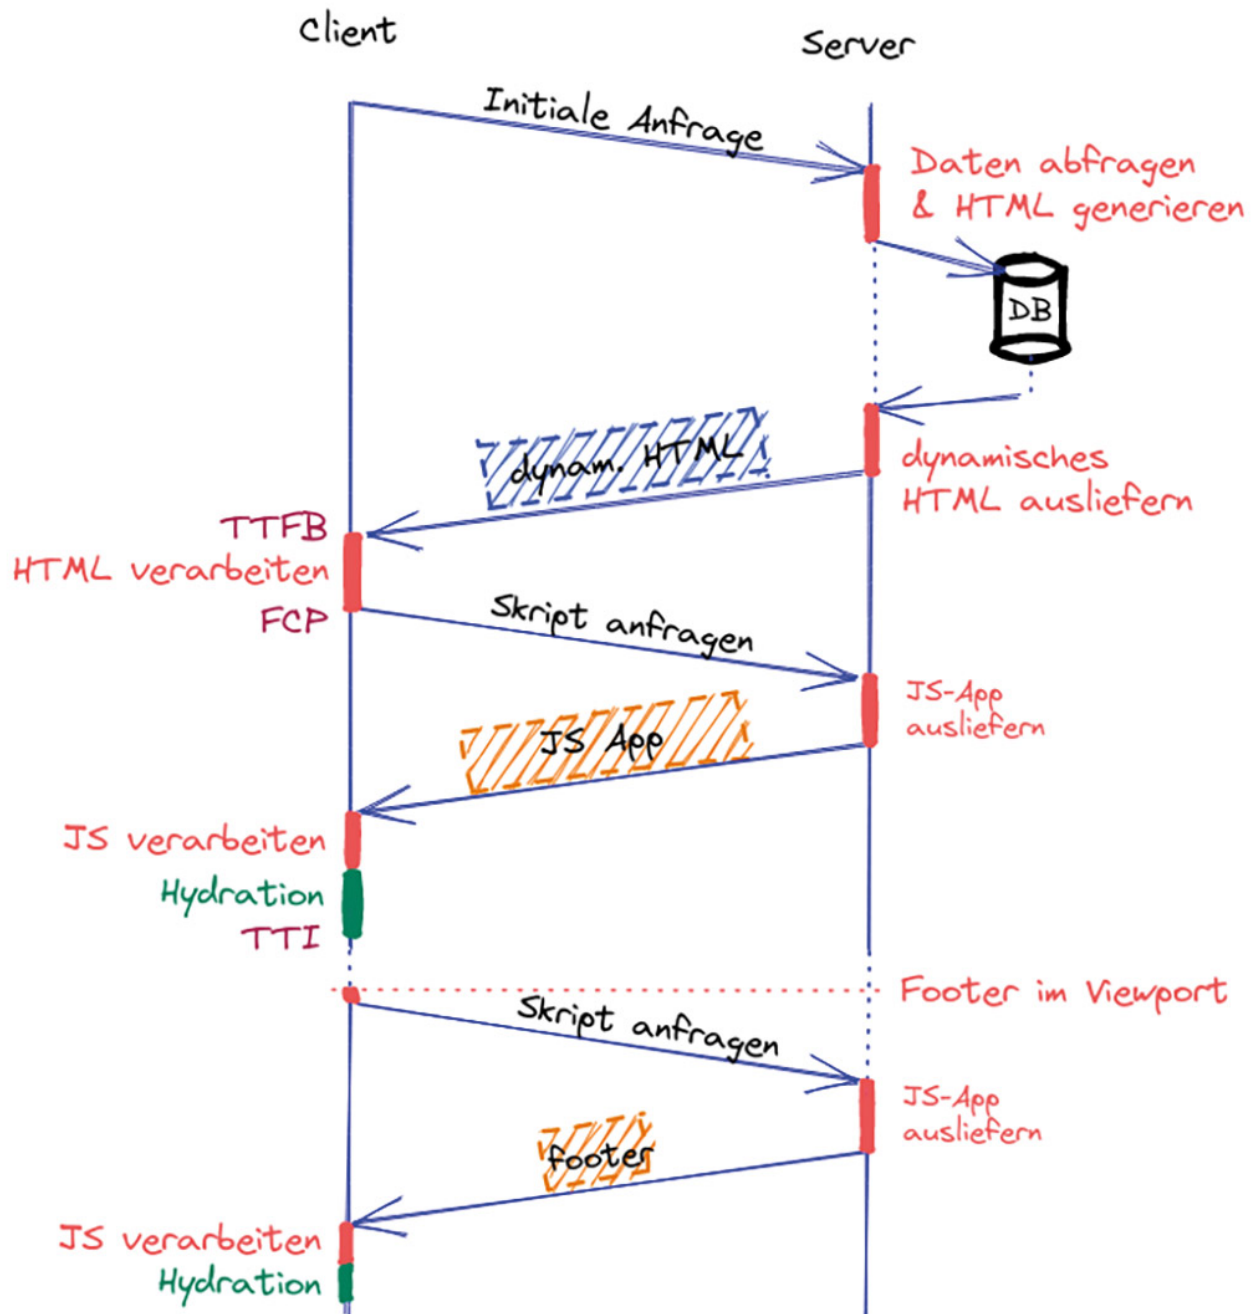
Client

Server

Initiale Anfrage

Daten abfragen & HTML generieren

DB

dynam. HTML

dynamisches HTML ausliefern

TTFB
HTML verarbeiten
FCP

Skript anfragen

JS-App ausliefern

JS App

JS verarbeiten
Hydration
TTI

Footer im Viewport

Skript anfragen

JS-App ausliefern

footer

JS verarbeiten
Hydration